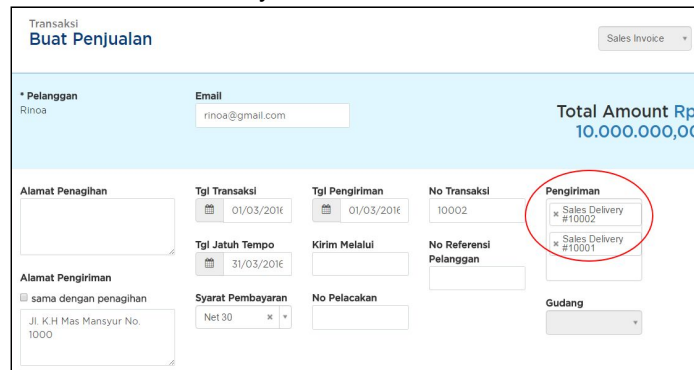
Transaksi
Buat Penjualan

Sales Invoice

* Pelanggan
Rinoa

Email
rinoa@gmail.com

Total Amount Rp
10.000.000,00

Alamat Penagihan

Alamat Pengiriman
sama dengan penagihan
Jl. K.H Mas Mansyur No. 1000

Tgl Transaksi
01/03/2016

Tgl Jatuh Tempo
31/03/2016

Syarat Pembayaran
Net 30

Tgl Pengiriman
01/03/2016

Kirim Melalui

No Pelacakan

No Transaksi
10002

No Referensi Pelanggan

Pengiriman
× Sales Delivery #10002
× Sales Delivery #10001

Gudang